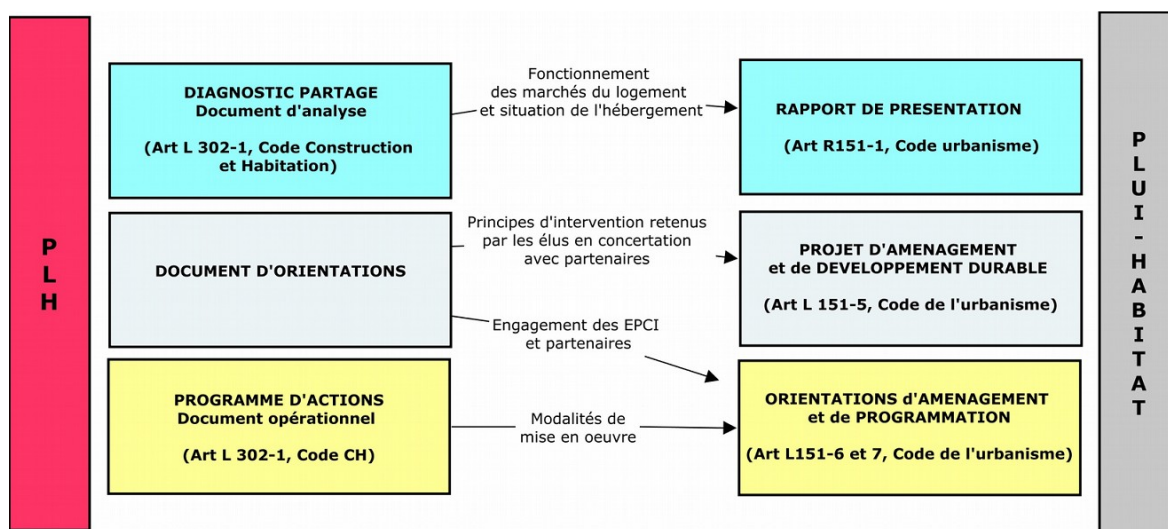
P
L
H

DIAGNOSTIC PARTAGE
Document d'analyse

(Art L 302-1, Code Construction et Habitation)

Fonctionnement des marchés du logement et situation de l'hébergement

RAPPORT DE PRESENTATION

(Art R151-1, Code urbanisme)

DOCUMENT D'ORIENTATIONS

Principes d'intervention retenus par les élus en concertation avec partenaires

PROJET D'AMENAGEMENT et de DEVELOPPEMENT DURABLE

(Art L 151-5, Code de l'urbanisme)

Engagement des EPCI et partenaires

PROGRAMME D'ACTIONS
Document opérationnel

(Art L 302-1, Code CH)

Modalités de mise en oeuvre

ORIENTATIONS d'AMENAGEMENT et de PROGRAMMATION

(Art L151-6 et 7, Code de l'urbanisme)

P
L
U
I
-
H
A
B
I
T
A
T